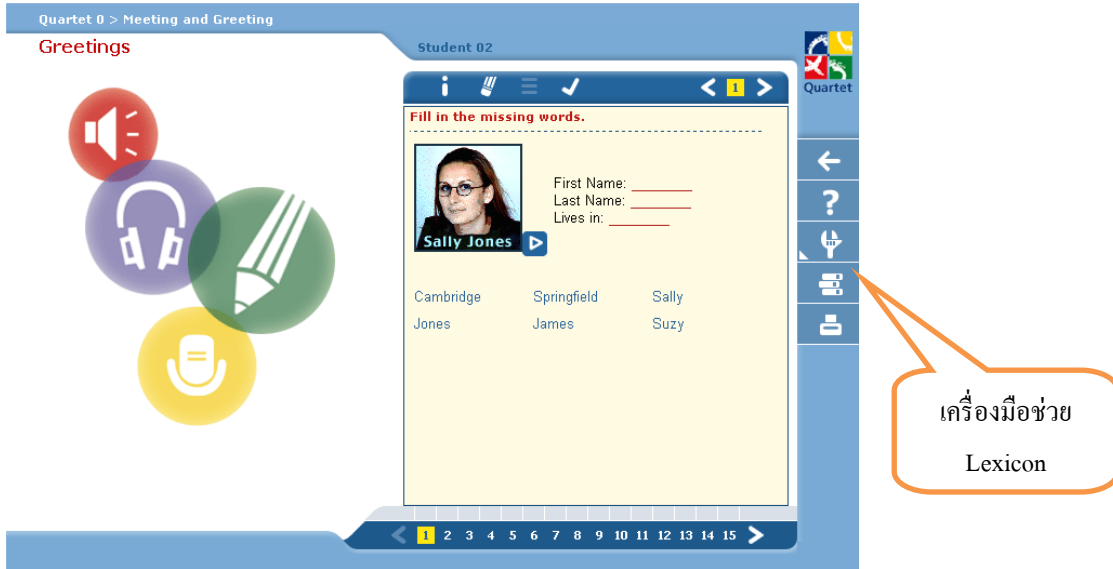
Quartet 0 > Meeting and Greeting

Greetings

Student 02

Quartet

1

Fill in the missing words.

Sally Jones

First Name: ________
Last Name: ________
Lives in: ________

| Cambridge | Springfield | Sally |
|---|---|---|
| Jones | James | Suzy |

1 2 3 4 5 6 7 8 9 10 11 12 13 14 15

เครื่องมือช่วย

Lexicon